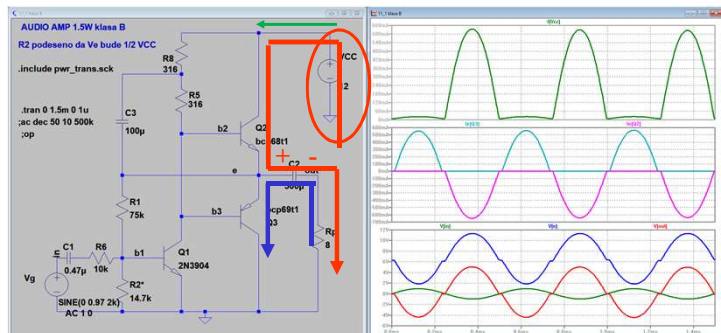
AUDIO AMP 1.5W klasa B

R2 podeseno da Ve bude 1/2 VCC

.include pwr_trans.sck

.tran 0 1.5m 0 1u
;ac dec 50 10 500k
;op

R8
316

R5
316

C3
100µ

b2

Q2
bc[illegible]68t1

VCC
12

e

C2
500µ

out

+

-

R1
75k

b3

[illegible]cp69t1
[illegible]03

Rp
8

C1
0.47µ

R6
10k

b1

Q1
2N3904

R2*
14.7k

Vg

SINE(0 0.97 2k)
AC 1 0

I(Vcc)

Ic(Q3)

Ic(Q2)

V(e)

V(b)

V(out)